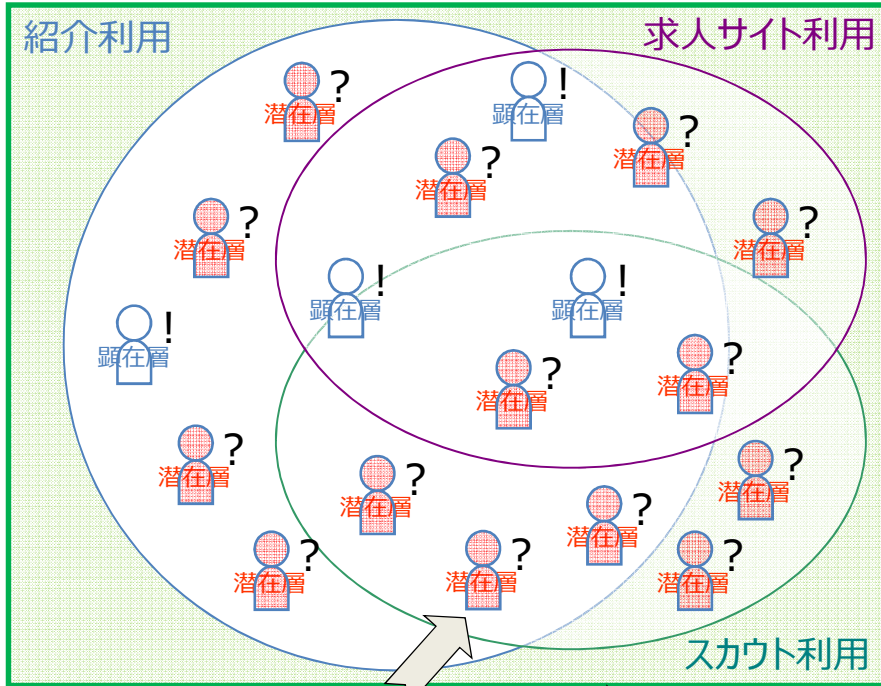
紹介利用

求人サイト利用

潜在層 ?

顕在層 !

潜在層 ?

潜在層 ?

潜在層 ?

潜在層 ?

顕在層 !

顕在層 !

顕在層 !

潜在層 ?

潜在層 ?

潜在層 ?

潜在層 ?

潜在層 ?

潜在層 ?

潜在層 ?

潜在層 ?

潜在層 ?

スカウト利用